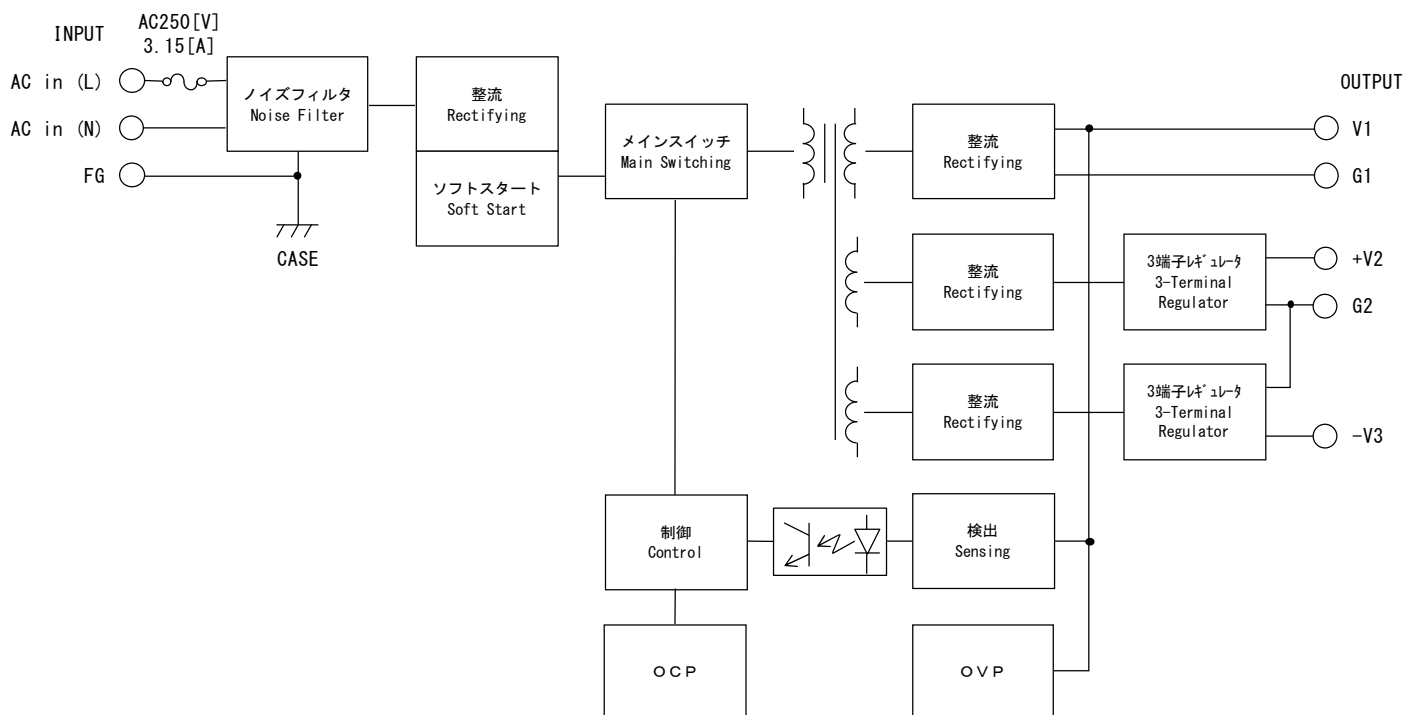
INPUT

AC250[V]
3.15[A]

AC in (L)

AC in (N)

FG

CASE

ノイズフィルタ
Noise Filter

整流
Rectifying

ソフトスタート
Soft Start

メインスイッチ
Main Switching

整流
Rectifying

整流
Rectifying

整流
Rectifying

3端子ﾚｷﾞｭﾚｰﾀ
3-Terminal
Regulator

3端子ﾚｷﾞｭﾚｰﾀ
3-Terminal
Regulator

OUTPUT

V1

G1

+V2

G2

-V3

制御
Control

検出
Sensing

OCP

OVP